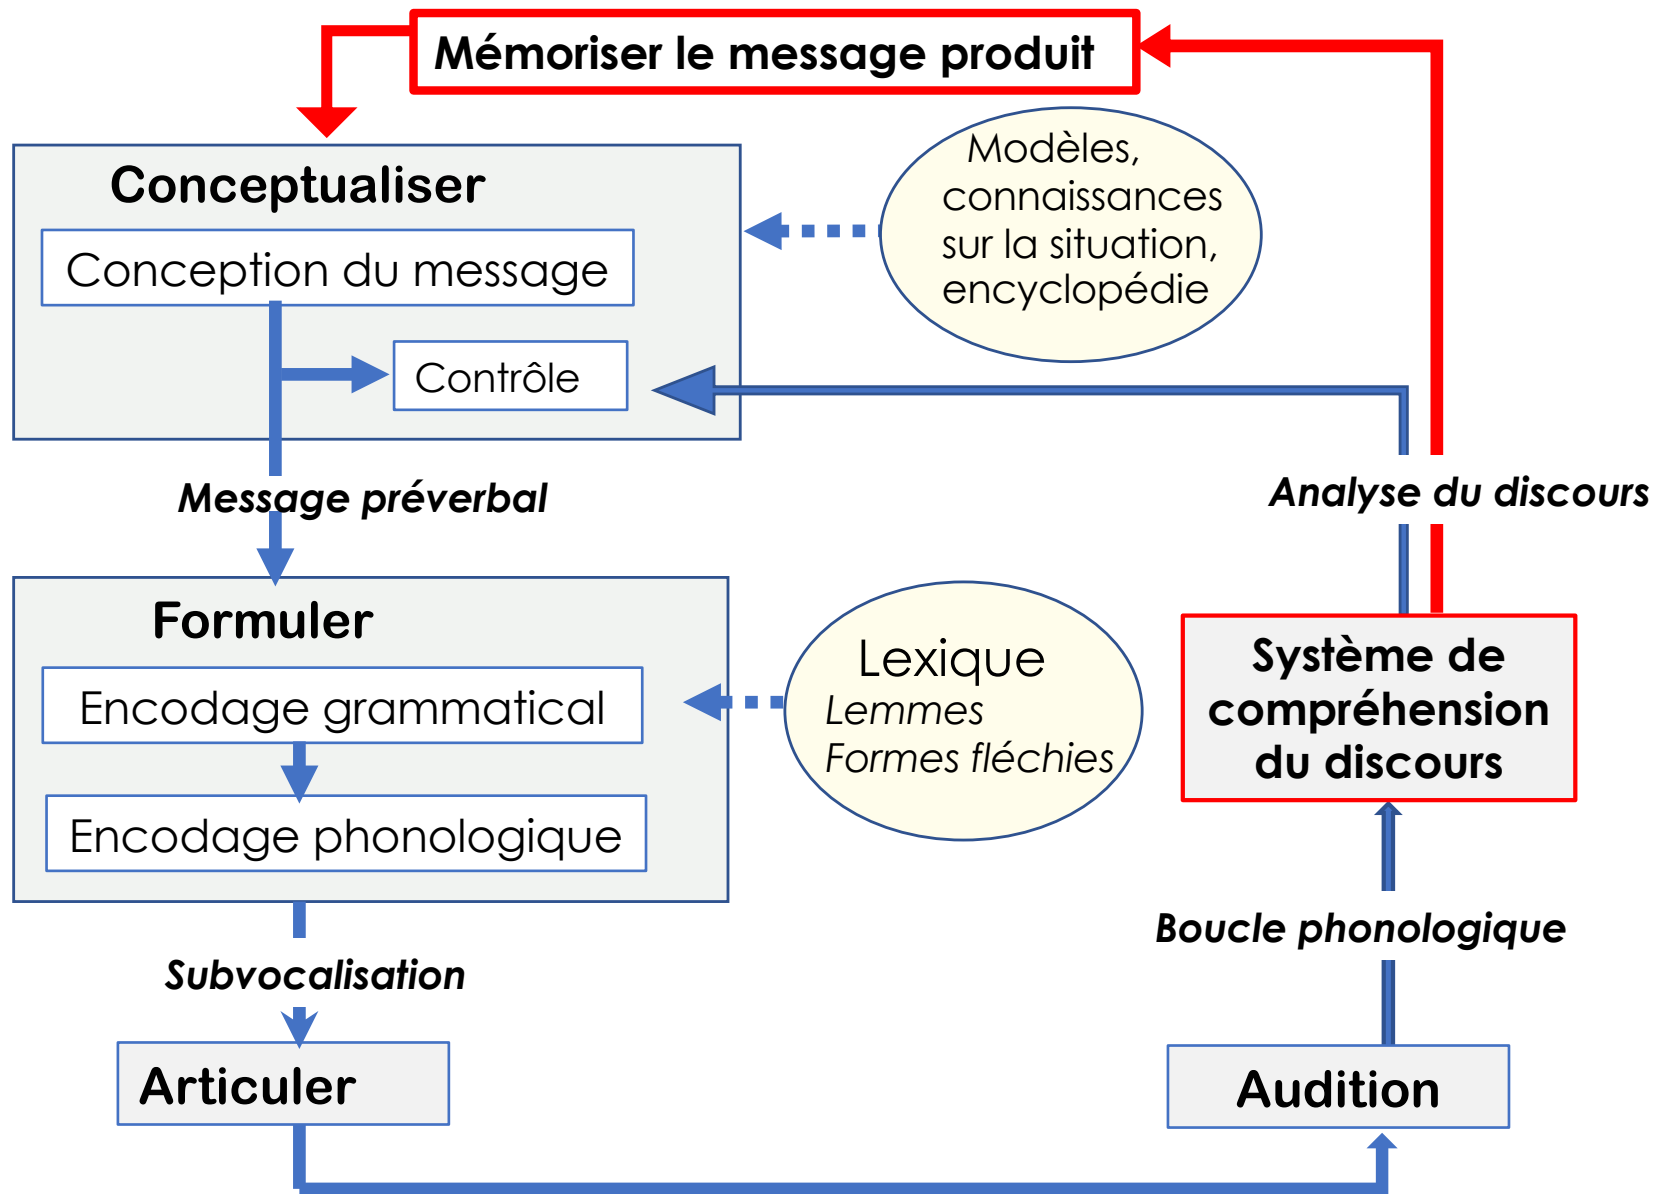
Mémoriser le message produit

Conceptualiser

Conception du message

Contrôle

Modèles, connaissances sur la situation, encyclopédie

Message préverbal

Analyse du discours

Formuler

Encodage grammatical

Encodage phonologique

Lexique
Lemmes
Formes fléchies

Système de compréhension du discours

Boucle phonologique

Subvocalisation

Articuler

Audition